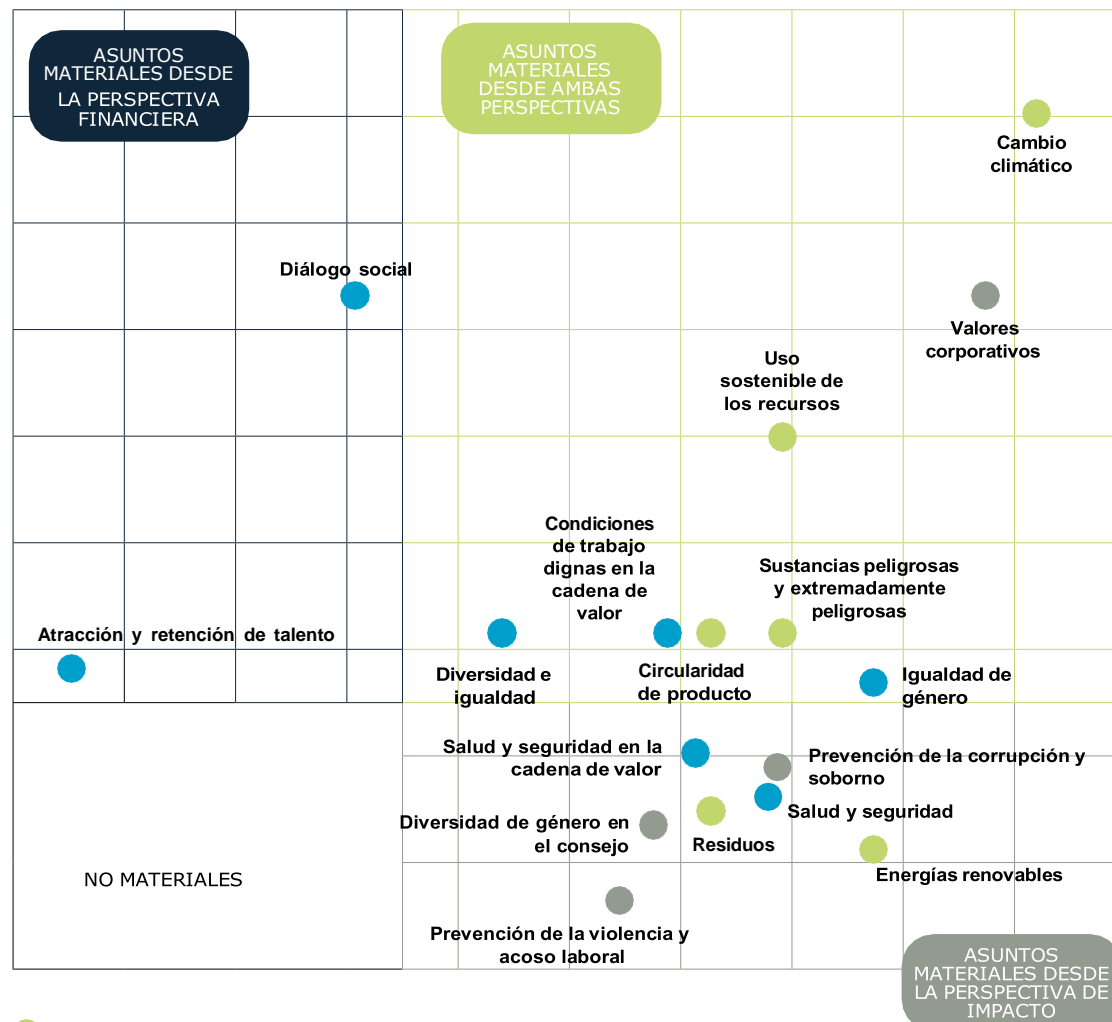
ASUNTOS MATERIALES DESDE LA PERSPECTIVA FINANCIERA

ASUNTOS MATERIALES DESDE AMBAS PERSPECTIVAS

Cambio climático

Diálogo social

Valores corporativos

Uso sostenible de los recursos

Condiciones de trabajo dignas en la cadena de valor

Sustancias peligrosas y extremadamente peligrosas

Atracción y retención de talento

Diversidad e igualdad

Circularidad de producto

Igualdad de género

Salud y seguridad en la cadena de valor

Prevención de la corrupción y soborno

Salud y seguridad

Diversidad de género en el consejo

Residuos

Energías renovables

NO MATERIALES

Prevención de la violencia y acoso laboral

ASUNTOS MATERIALES DESDE LA PERSPECTIVA DE IMPACTO